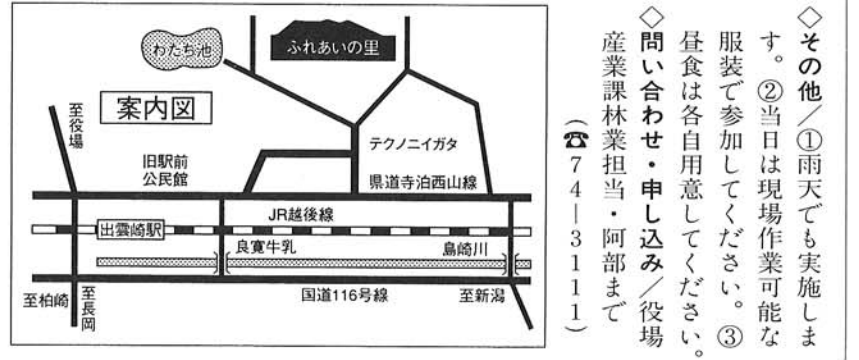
わたち池

ふれあいの里

案内図

至役場

テクノニイガタ

旧駅前公民館

県道寺泊西山線

JR越後線

出雲崎駅

良寛牛乳

島崎川

至柏崎

至長岡

国道116号線

至新潟

◇その他/①雨天でも実施します。②当日は現場作業可能な服装で参加してください。③昼食は各自用意してください。

◇問い合わせ・申し込み/役場産業課林業担当・阿部まで(☎74-3111)